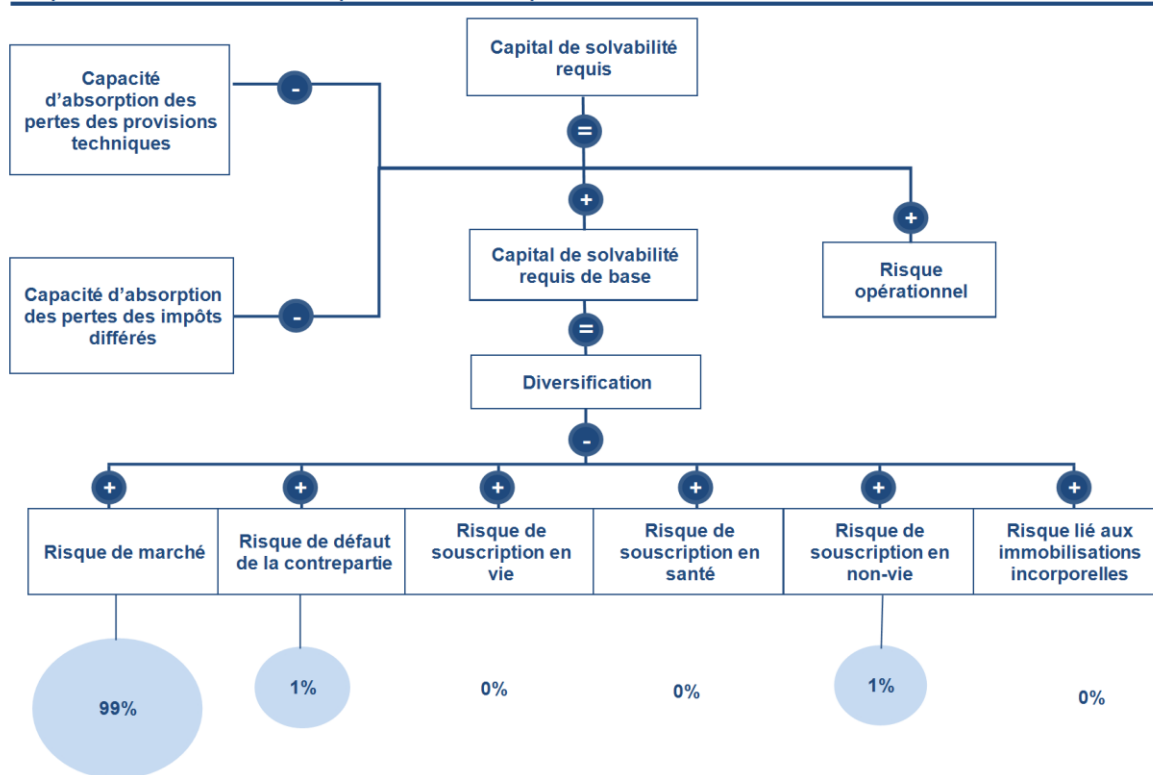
Capital de solvabilité requis

=

Capacité d’absorption des pertes des provisions techniques

-

Capacité d’absorption des pertes des impôts différés

-

+

Capital de solvabilité requis de base

+

Risque opérationnel

=

Diversification

-

+

Risque de marché

+

Risque de défaut de la contrepartie

+

Risque de souscription en vie

+

Risque de souscription en santé

+

Risque de souscription en non-vie

+

Risque lié aux immobilisations incorporelles

99%

1%

0%

0%

1%

0%